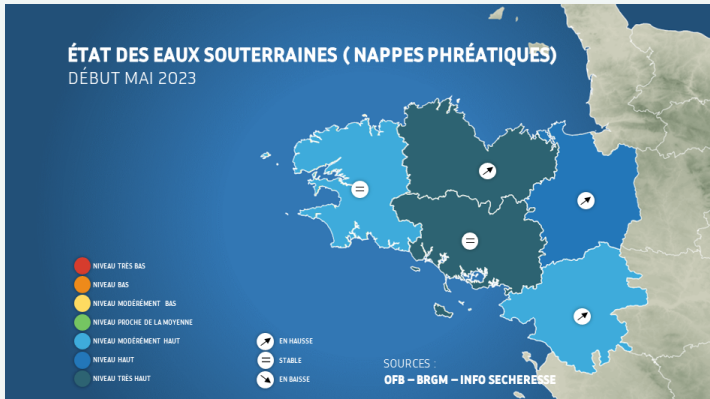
ÉTAT DES EAUX SOUTERRAINES ( NAPPES PHRÉATIQUES)
DÉBUT MAI 2023

NIVEAU TRÈS BAS
NIVEAU BAS
NIVEAU MODÉRÉMENT BAS
NIVEAU PROCHE DE LA MOYENNE
NIVEAU MODÉRÉMENT HAUT
NIVEAU HAUT
NIVEAU TRÈS HAUT

EN HAUSSE
STABLE
EN BAISSE

SOURCES :
OFB – BRGM – INFO SECHERESSE